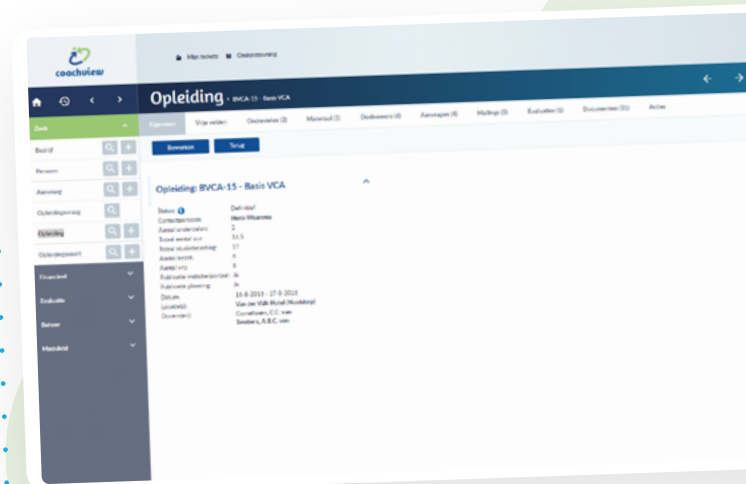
coachview

Mijn tickets · Ondersteuning

Zoek

Bedrijf

Persoon

Aanvraag

Opleidingsoorzaak

Opleiding

Opleidingssoort

Financieel

Evaluatie

Beheer

Modulair

Opleiding - BVCA-15 - Basis VCA

Algemeen · Vrije velden · Onderdelen (2) · Materiaal (1) · Deelnemers (4) · Aanvragen (4) · Mailings (0) · Evaluaties (1) · Documenten (11) · Acties

Bewerken · Terug

Opleiding: BVCA-15 - Basis VCA

| | |
|---|---|
| Status | Definitief |
| Contactpersoon | Henk Woerens |
| Aantal onderdelen | 2 |
| Totaal aantal uur | 16.5 |
| Totaal studiebelasting | 17 |
| Aantal lessen | 4 |
| Aantal vrij | 8 |
| Publicatie website/portaal | Ja |
| Publicatie planning | Ja |
| Datum | 16-8-2016 - 17-8-2016 |
| Locatie(s) | Van der Valk Hotel (Nootdorp) |
| Docent(en) | Cornelissen, C.C. van |
| | Smiders, A.B.C. van |